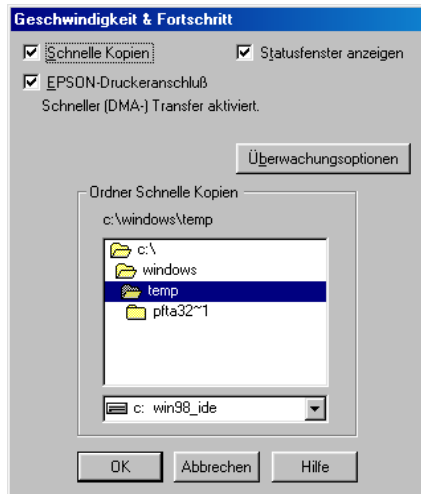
Geschwindigkeit & Fortschritt

Schnelle Kopien

Statusfenster anzeigen

EPSON-Druckeranschluß

Schneller (DMA-) Transfer aktiviert.

Überwachungsoptionen

Ordner Schnelle Kopien

c:\windows\temp

c:\

windows

temp

pfta32~1

c: win98_ide

OK

Abbrechen

Hilfe